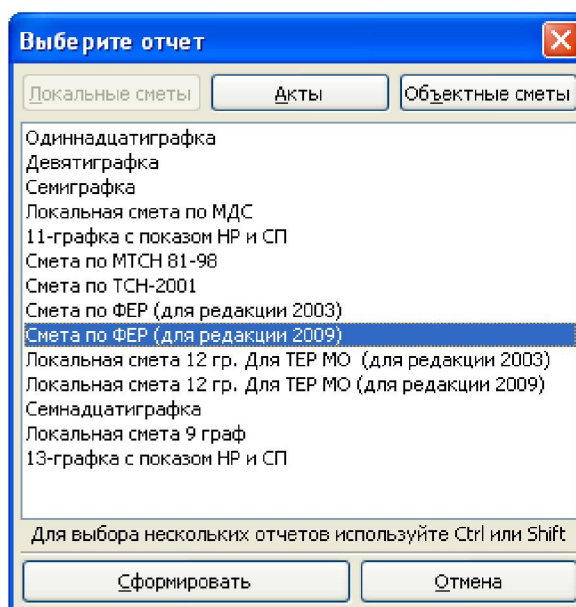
Выберите отчет

Локальные сметы
Акты
Объектные сметы

Одиннадцатиграфка
Девятиграфка
Семиграфка
Локальная смета по МДС
11-графка с показом НР и СП
Смета по МТСН 81-98
Смета по ТСН-2001
Смета по ФЕР (для редакции 2003)
Смета по ФЕР (для редакции 2009)
Локальная смета 12 гр. Для ТЕР МО (для редакции 2003)
Локальная смета 12 гр. Для ТЕР МО (для редакции 2009)
Семнадцатиграфка
Локальная смета 9 граф
13-графка с показом НР и СП

Для выбора нескольких отчетов используйте Ctrl или Shift

Сформировать
Отмена